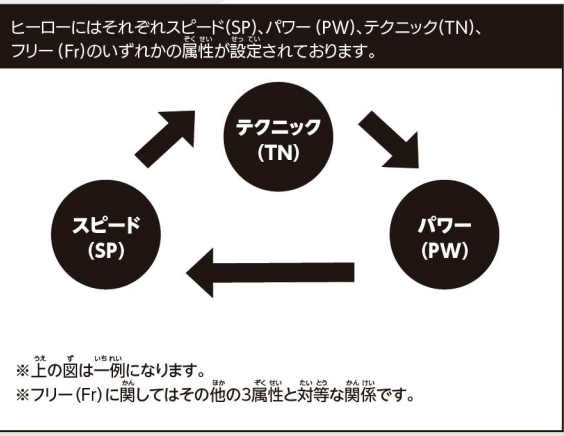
ヒーローにはそれぞれスピード(SP)、パワー (PW)、テクニック(TN)、フリー (Fr)のいずれかの属性が設定されております。

テクニック
(TN)

スピード
(SP)

パワー
(PW)

※上の図は一例になります。
※フリー(Fr)に関してはその他の3属性と対等な関係です。